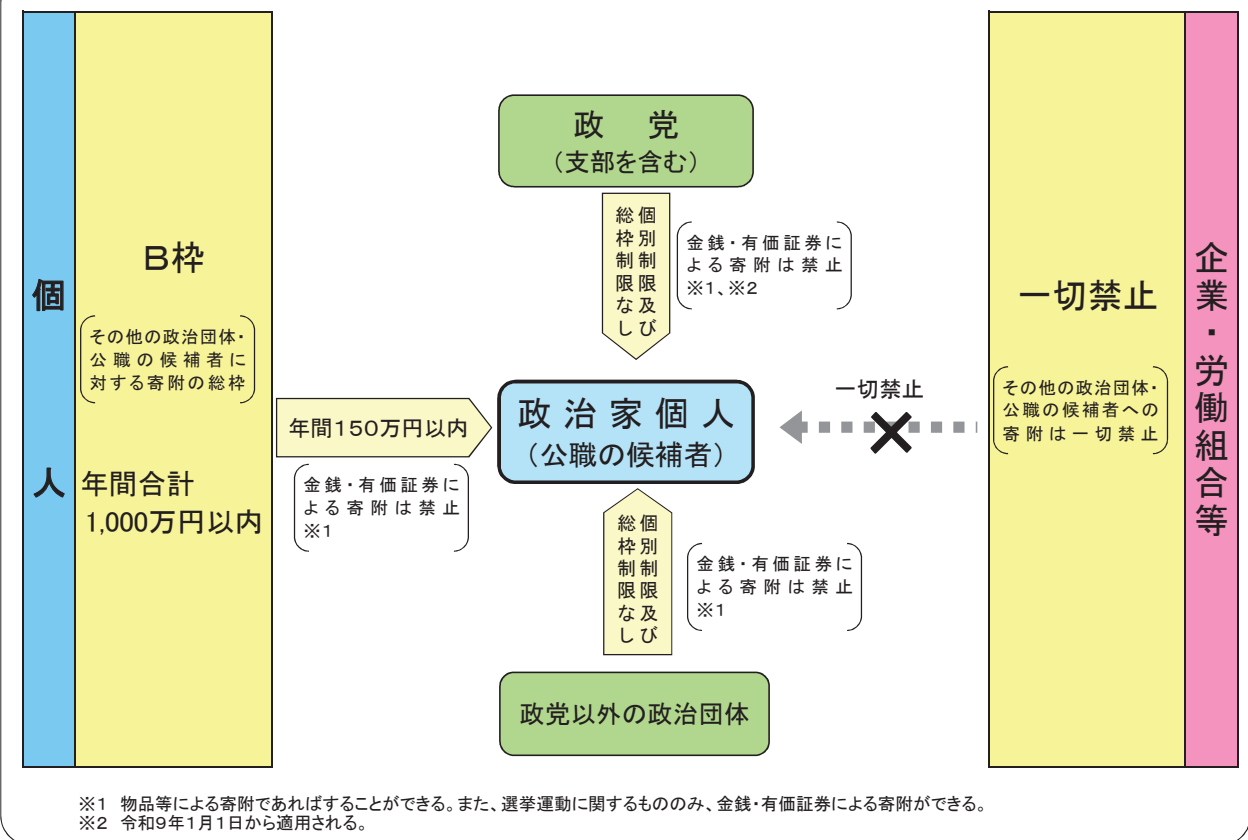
個人

B枠

その他の政治団体・公職の候補者に対する寄附の総枠

年間合計
1,000万円以内

政党
（支部を含む）

個別制限及び総枠制限なし

金銭・有価証券による寄附は禁止
※1、※2

年間150万円以内

金銭・有価証券による寄附は禁止
※1

政治家個人
（公職の候補者）

一切禁止

個別制限及び総枠制限なし

金銭・有価証券による寄附は禁止
※1

政党以外の政治団体

一切禁止

その他の政治団体・公職の候補者への寄附は一切禁止

企業・労働組合等

※1 物品等による寄附であればすることができる。また、選挙運動に関するもののみ、金銭・有価証券による寄附ができる。
※2 令和9年1月1日から適用される。